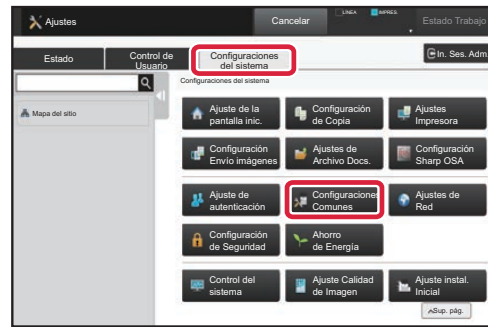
Ajustes

Cancelar

LINEA

IMPRES.

Estado Trabajo

Estado

Control de Usuario

Configuraciones del sistema

In. Ses. Adm.

Mapa del sitio

Configuraciones del sistema

Ajuste de la pantalla inic.

Configuración de Copia

Ajustes Impresora

Configuración Envío imágenes

Ajustes de Archivo Docs.

Configuración Sharp OSA

Ajuste de autenticación

Configuraciones Comunes

Ajustes de Red

Configuración de Seguridad

Ahorro de Energía

Control del sistema

Ajuste Calidad de Imagen

Ajuste instal. Inicial

Sup. pág.